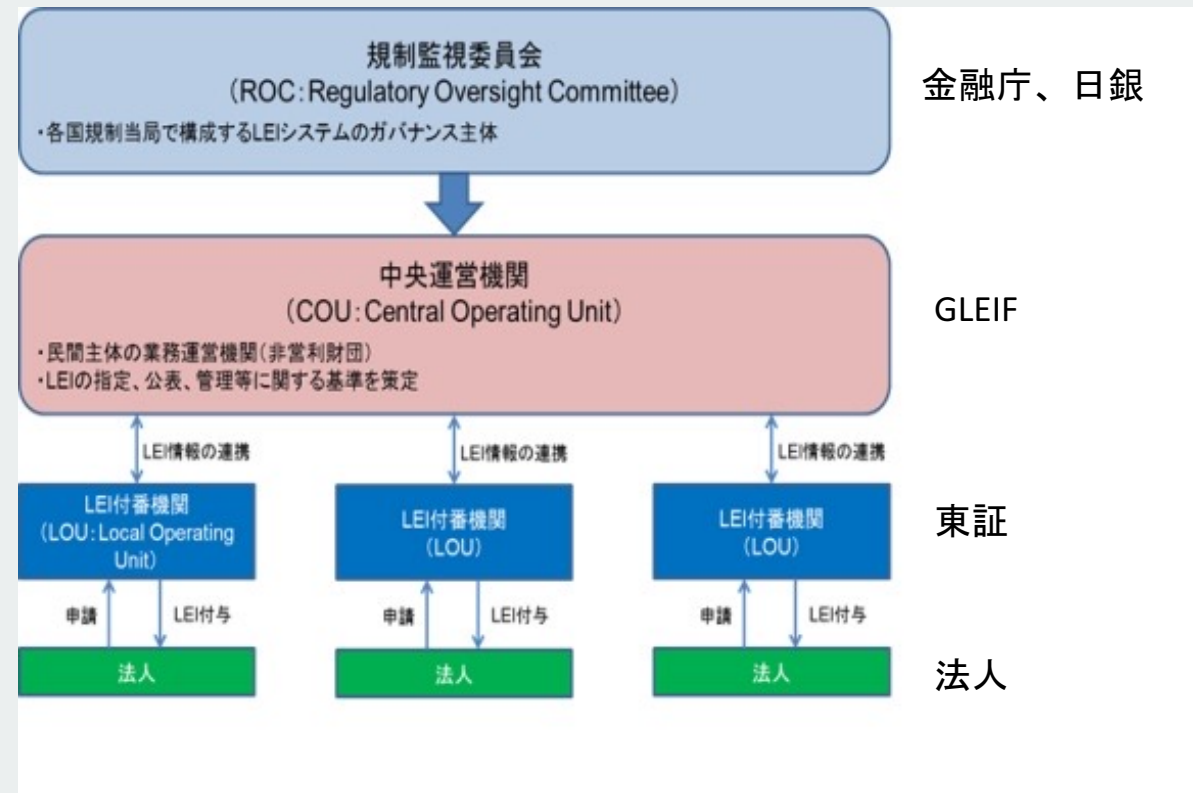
規制監視委員会
（ROC：Regulatory Oversight Committee）
・各国規制当局で構成するLEIシステムのガバナンス主体

金融庁、日銀

中央運営機関
（COU：Central Operating Unit）
・民間主体の業務運営機関（非営利財団）
・LEIの指定、公表、管理等に関する基準を策定

GLEIF

LEI情報の連携

LEI情報の連携

LEI情報の連携

LEI付番機関
（LOU：Local Operating Unit）

LEI付番機関
（LOU）

LEI付番機関
（LOU）

東証

申請

LEI付与

申請

LEI付与

申請

LEI付与

法人

法人

法人

法人